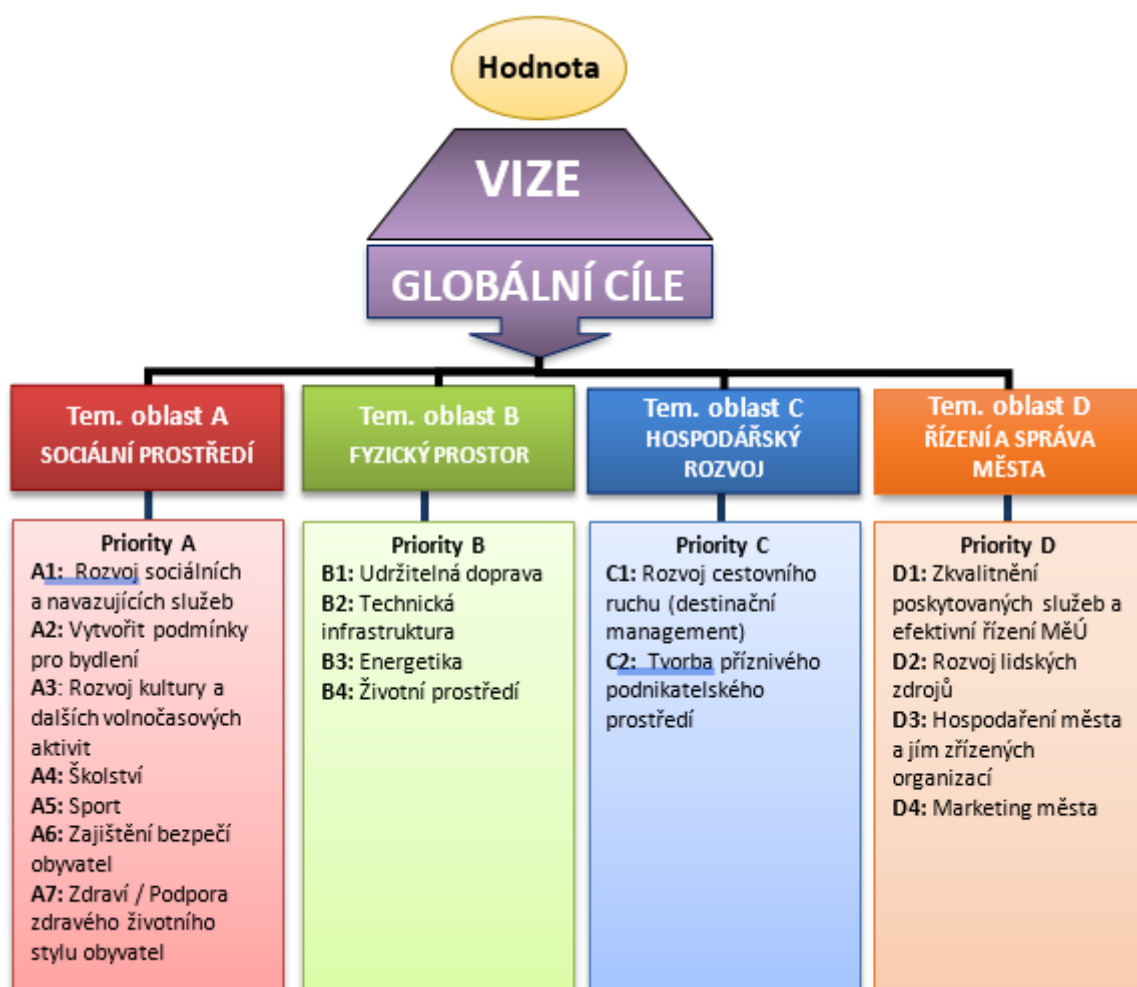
Hodnota

VIZE

GLOBÁLNÍ CÍLE

Tem. oblast A
SOCIÁLNÍ PROSTŘEDÍ

Tem. oblast B
FYZICKÝ PROSTOR

Tem. oblast C
HOSPODÁŘSKÝ ROZVOJ

Tem. oblast D
ŘÍZENÍ A SPRÁVA MĚSTA

Priority A
A1: Rozvoj sociálních a navazujících služeb
A2: Vytvořit podmínky pro bydlení
A3: Rozvoj kultury a dalších volnočasových aktivit
A4: Školství
A5: Sport
A6: Zajištění bezpečí obyvatel
A7: Zdraví / Podpora zdravého životního stylu obyvatel

Priority B
B1: Udržitelná doprava
B2: Technická infrastruktura
B3: Energetika
B4: Životní prostředí

Priority C
C1: Rozvoj cestovního ruchu (destinační management)
C2: Tvorba příznivého podnikatelského prostředí

Priority D
D1: Zkvalitnění poskytovaných služeb a efektivní řízení MěÚ
D2: Rozvoj lidských zdrojů
D3: Hospodaření města a jím zřízených organizací
D4: Marketing města